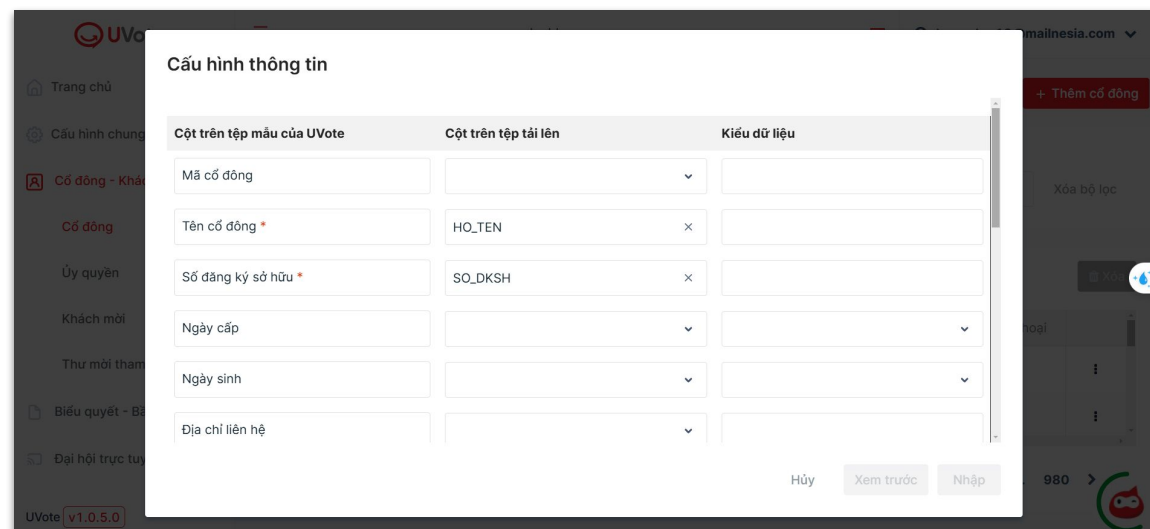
UVo

mailnesia.com

Trang chủ

Cấu hình chung

Cổ đông - Khác

Cổ đông

Ủy quyền

Khách mời

Thư mời tham

Biểu quyết - Bầ

Đại hội trực tuy

UVote v1.0.5.0

+ Thêm cổ đông

Xóa bộ lọc

Xóa

hoại

980

Cấu hình thông tin

| Cột trên tệp mẫu của UVote | Cột trên tệp tải lên | Kiểu dữ liệu |
|---|---|---|
| Mã cổ đông | | |
| Tên cổ đông * | HO_TEN | |
| Số đăng ký sở hữu * | SO_DKSH | |
| Ngày cấp | | |
| Ngày sinh | | |
| Địa chỉ liên hệ | | |

Hủy Xem trước Nhập